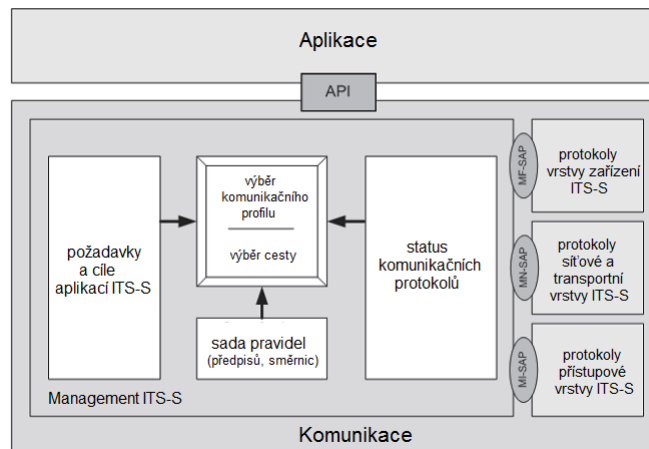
Aplikace

API

požadavky a cíle aplikací ITS-S

výběr komunikačního profilu

výběr cesty

status komunikačních protokolů

sada pravidel (předpisů, směrnic)

Management ITS-S

MF-SAP

protokoly vrstvy zařízení ITS-S

MN-SAP

protokoly síťové a transportní vrstvy ITS-S

MI-SAP

protokoly přístupové vrstvy ITS-S

Komunikace